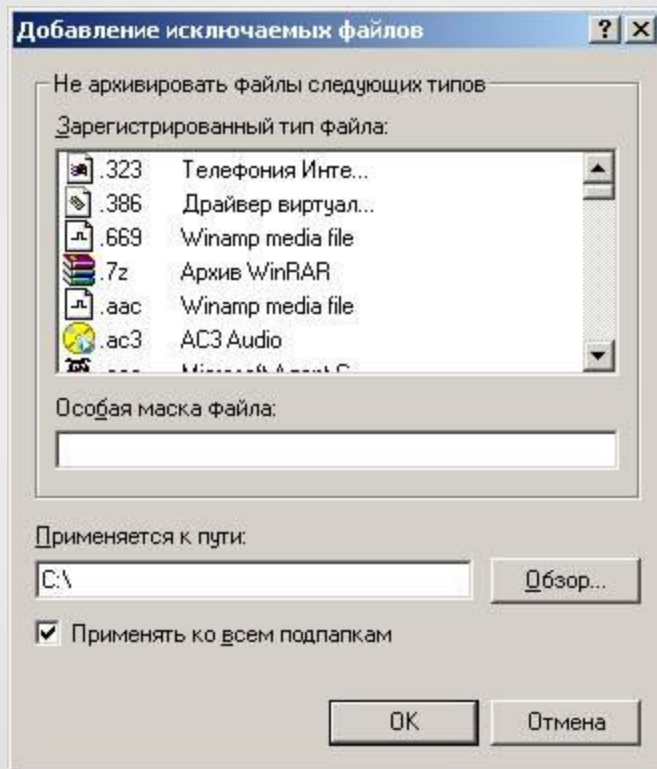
Добавление исключаемых файлов

?

Не архивировать файлы следующих типов

Зарегистрированный тип файла:

| | |
|---|---|
| .323 | Телефония Инте... |
| .386 | Драйвер виртуал... |
| .669 | Winamp media file |
| .7z | Архив WinRAR |
| .aac | Winamp media file |
| .ac3 | AC3 Audio |
| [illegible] | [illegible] |

Особая маска файла:

Применяется к пути:

C:\

Обзор...

Применять ко всем подпапкам

OK

Отмена